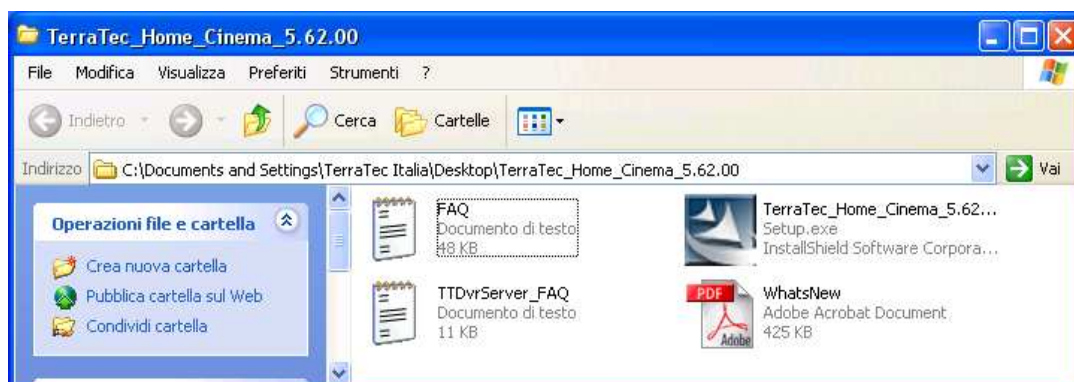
TerraTec_Home_Cinema_5.62.00

File Modifica Visualizza Preferiti Strumenti ?

Indietro Cerca Cartelle

Indirizzo C:\Documents and Settings\TerraTec Italia\Desktop\TerraTec_Home_Cinema_5.62.00 Vai

Operazioni file e cartella

Crea nuova cartella
Pubblica cartella sul Web
Condividi cartella

FAQ
Documento di testo
48 KB

TerraTec_Home_Cinema_5.62...
Setup.exe
InstallShield Software Corpora...

TTDvrServer_FAQ
Documento di testo
11 KB

PDF
Adobe
WhatsNew
Adobe Acrobat Document
425 KB